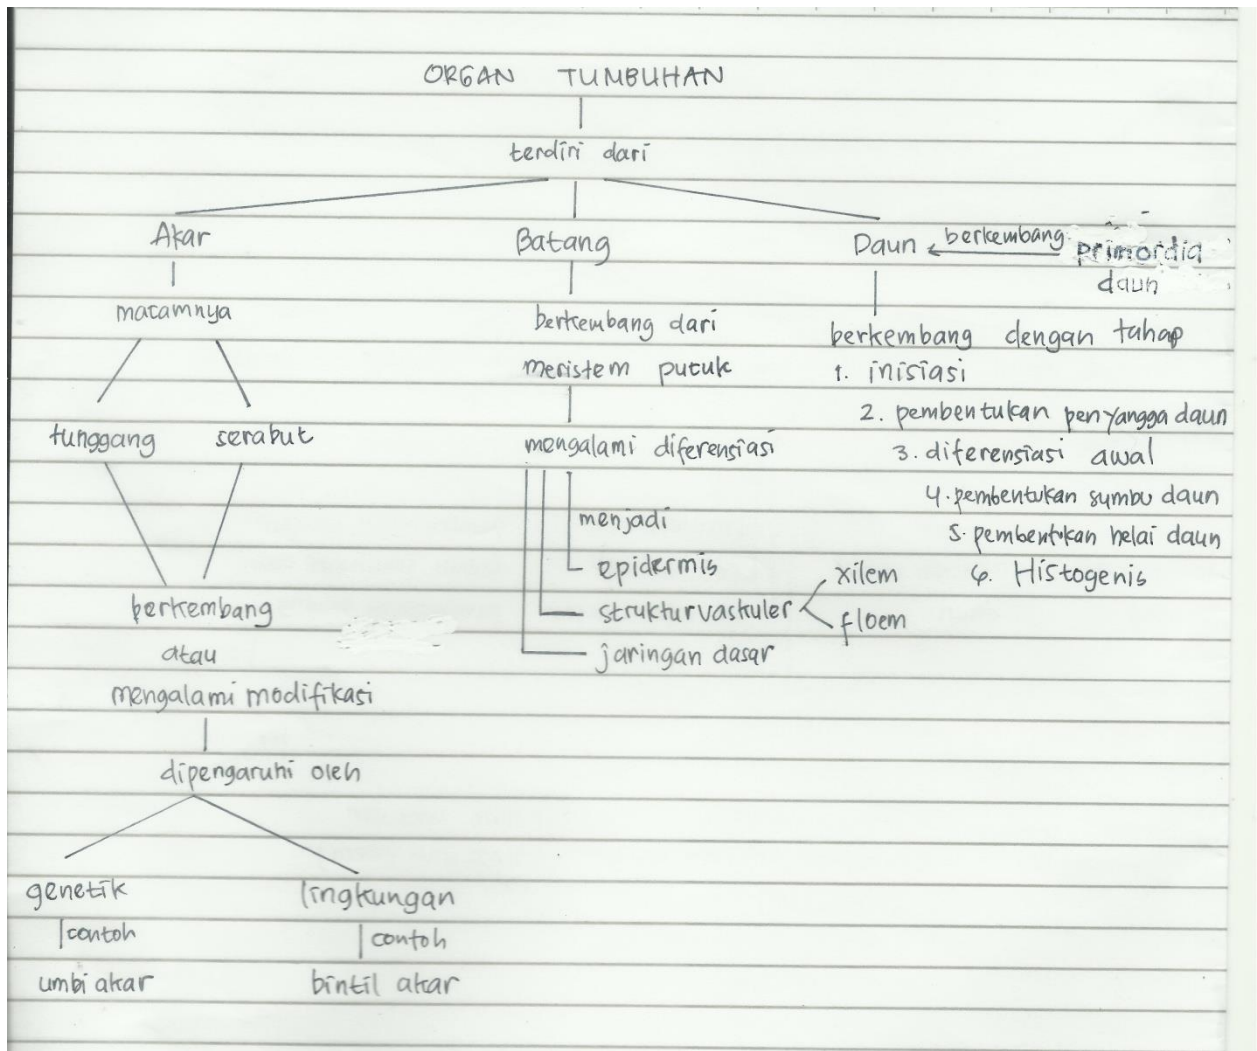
ORGAN TUMBUHAN

terdiri dari

Akar

macamnya

tunggang serabut

berkembang

atau

mengalami modifikasi

dipengaruhi oleh

genetik

contoh

umbi akar

lingkungan

contoh

bintil akar

Batang

berkembang dari

meristem pucuk

mengalami diferensiasi

menjadi

epidermis

strukturvaskuler

xilem

floem

jaringan dasar

Daun berkembang primordia daun

berkembang dengan tahap

1. inisiasi
2. pembentukan penyangga daun
3. diferensiasi awal
4. pembentukan sumbu daun
5. pembentukan helai daun
6. Histogenis